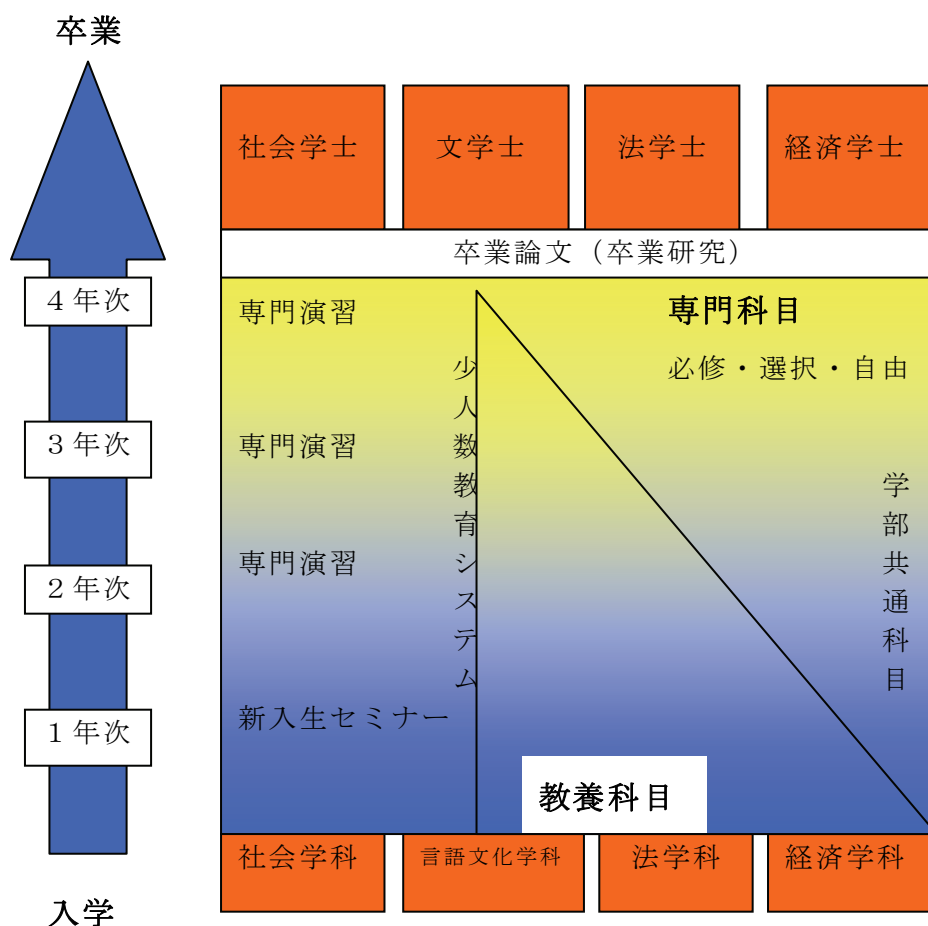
卒業

4年次

3年次

2年次

1年次

入学

社会学士

文学士

法学士

経済学士

卒業論文（卒業研究）

専門演習

専門演習

専門演習

新入生セミナー

少人数教育システム

専門科目

必修・選択・自由

学部共通科目

教養科目

社会学科

言語文化学科

法学科

経済学科